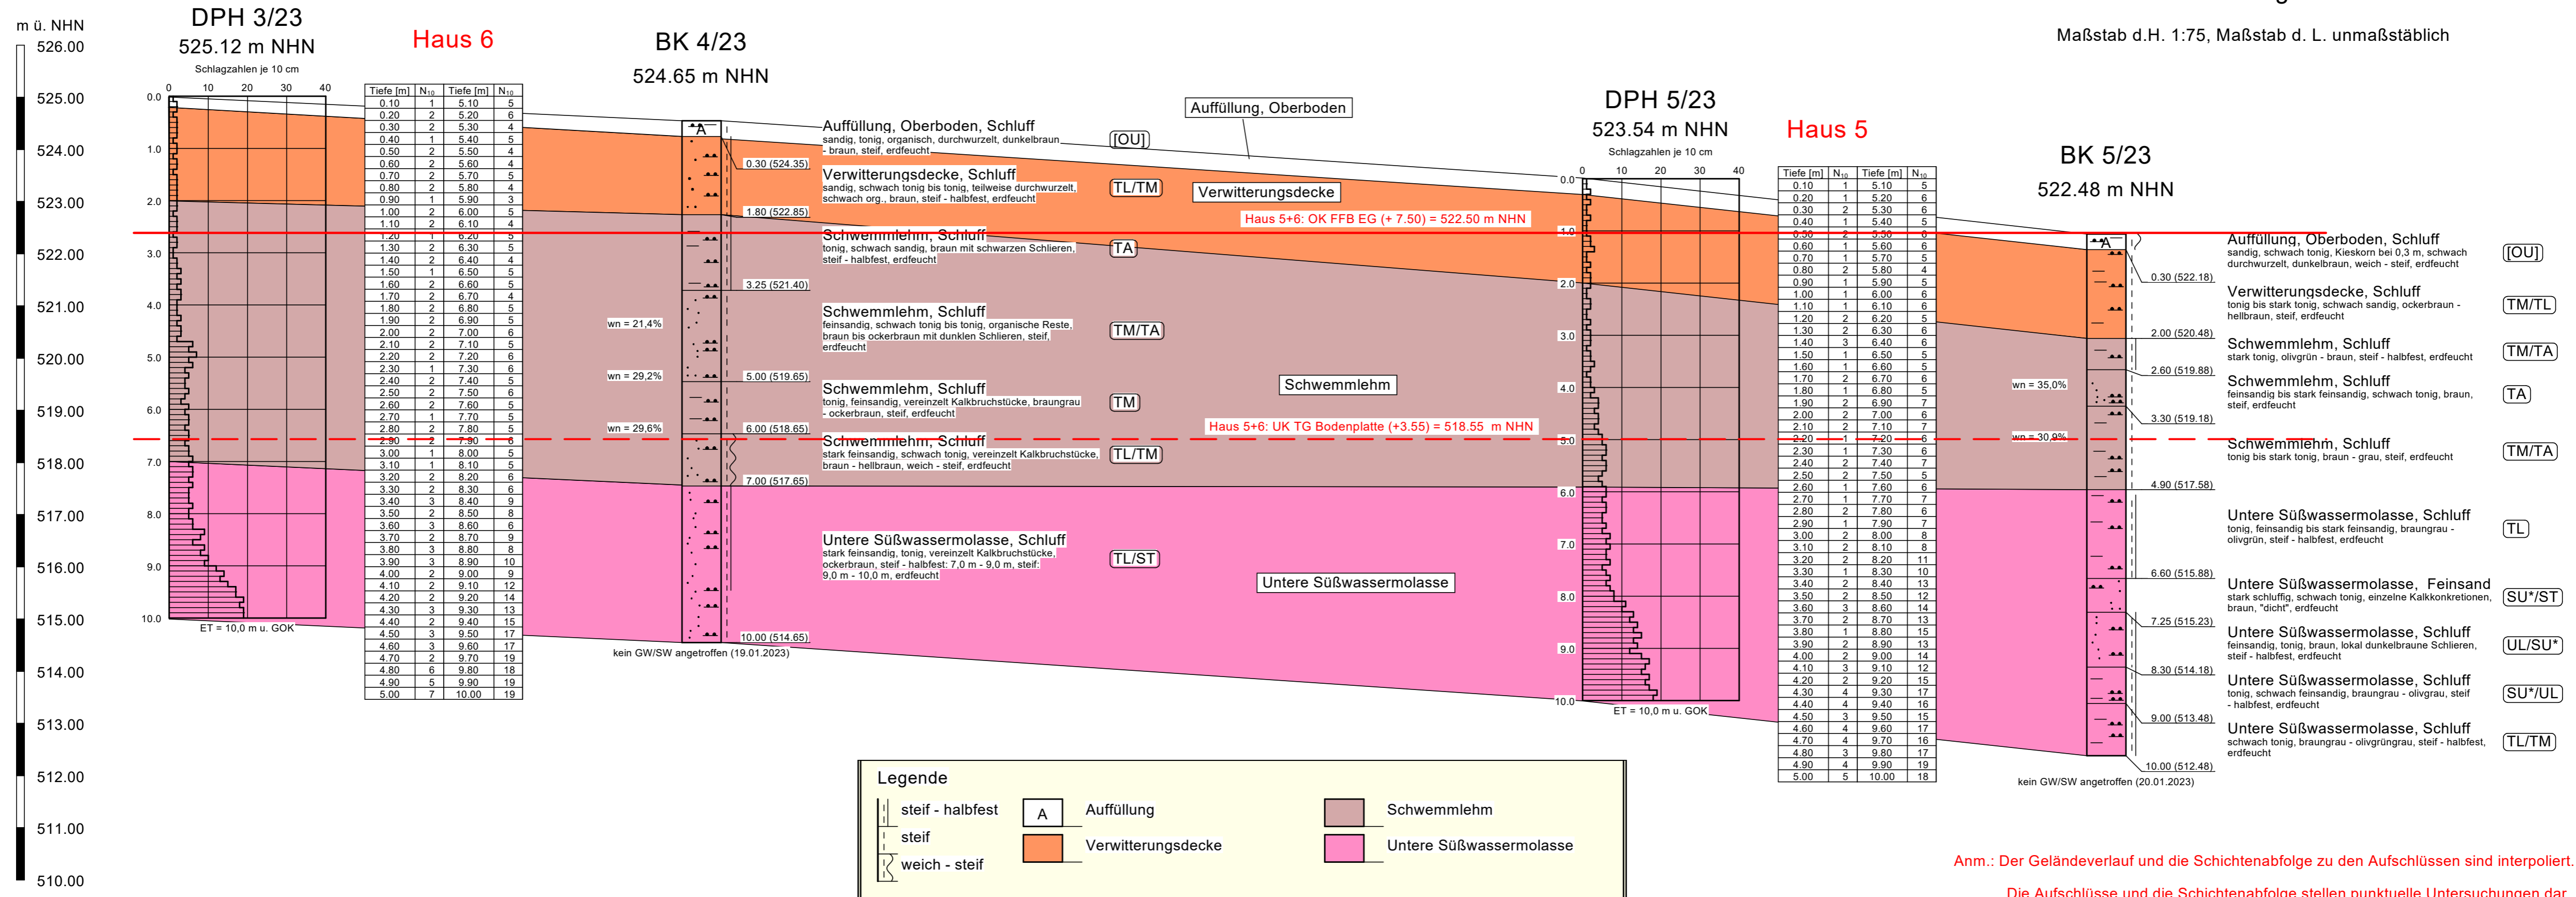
m ü. NHN
526.00
525.00
524.00
523.00
522.00
521.00
520.00
519.00
518.00
517.00
516.00
515.00
514.00
513.00
512.00
511.00
510.00

DPH 3/23
525.12 m NHN
Schlagzahlen je 10 cm
0 10 20 30 40
0.0 1.0 2.0 3.0 4.0 5.0 6.0 7.0 8.0 9.0 10.0
ET = 10,0 m u. GOK

Haus 6

| Tiefe [m] | $N_{10}$ | Tiefe [m] | $N_{10}$ |
|---|---|---|---|
| 0.10 | 1 | 5.10 | 5 |
| 0.20 | 2 | 5.20 | 6 |
| 0.30 | 2 | 5.30 | 4 |
| 0.40 | 1 | 5.40 | 5 |
| 0.50 | 2 | 5.50 | 4 |
| 0.60 | 2 | 5.60 | 4 |
| 0.70 | 2 | 5.70 | 5 |
| 0.80 | 2 | 5.80 | 4 |
| 0.90 | 1 | 5.90 | 3 |
| 1.00 | 2 | 6.00 | 5 |
| 1.10 | 2 | 6.10 | 4 |
| 1.20 | 2 | 6.20 | 5 |
| 1.30 | 2 | 6.30 | 5 |
| 1.40 | 2 | 6.40 | 4 |
| 1.50 | 1 | 6.50 | 5 |
| 1.60 | 2 | 6.60 | 5 |
| 1.70 | 2 | 6.70 | 4 |
| 1.80 | 2 | 6.80 | 5 |
| 1.90 | 2 | 6.90 | 5 |
| 2.00 | 2 | 7.00 | 6 |
| 2.10 | 2 | 7.10 | 5 |
| 2.20 | 2 | 7.20 | 6 |
| 2.30 | 1 | 7.30 | 6 |
| 2.40 | 2 | 7.40 | 5 |
| 2.50 | 2 | 7.50 | 6 |
| 2.60 | 2 | 7.60 | 5 |
| 2.70 | 1 | 7.70 | 5 |
| 2.80 | 2 | 7.80 | 5 |
| 2.90 | 2 | 7.90 | 6 |
| 3.00 | 1 | 8.00 | 5 |
| 3.10 | 1 | 8.10 | 5 |
| 3.20 | 2 | 8.20 | 6 |
| 3.30 | 2 | 8.30 | 6 |
| 3.40 | 3 | 8.40 | 9 |
| 3.50 | 2 | 8.50 | 8 |
| 3.60 | 3 | 8.60 | 6 |
| 3.70 | 2 | 8.70 | 9 |
| 3.80 | 3 | 8.80 | 8 |
| 3.90 | 3 | 8.90 | 10 |
| 4.00 | 2 | 9.00 | 9 |
| 4.10 | 2 | 9.10 | 12 |
| 4.20 | 2 | 9.20 | 14 |
| 4.30 | 3 | 9.30 | 13 |
| 4.40 | 2 | 9.40 | 15 |
| 4.50 | 3 | 9.50 | 17 |
| 4.60 | 3 | 9.60 | 17 |
| 4.70 | 2 | 9.70 | 19 |
| 4.80 | 6 | 9.80 | 18 |
| 4.90 | 5 | 9.90 | 19 |
| 5.00 | 7 | 10.00 | 19 |

BK 4/23
524.65 m NHN
A
0.30 (524.35)
1.80 (522.85)
3.25 (521.40)
wn = 21,4%
wn = 29,2%
5.00 (519.65)
wn = 29,6%
6.00 (518.65)
7.00 (517.65)
10.00 (514.65)
kein GW/SW angetroffen (19.01.2023)

Auffüllung, Oberboden, Schluff
sandig, tonig, organisch, durchwurzelt, dunkelbraun - braun, steif, erdfeucht
[OU]
Verwitterungsdecke, Schluff
sandig, schwach tonig bis tonig, teilweise durchwurzelt, schwach org., braun, steif - halbfest, erdfeucht
TL/TM
Schwemmlehm, Schluff
tonig, schwach sandig, braun mit schwarzen Schlieren, steif - halbfest, erdfeucht
TA
Schwemmlehm, Schluff
feinsandig, schwach tonig bis tonig, organische Reste, braun bis ockerbraun mit dunklen Schlieren, steif, erdfeucht
TM/TA
Schwemmlehm, Schluff
tonig, feinsandig, vereinzelt Kalkbruchstücke, braungrau - ockerbraun, steif, erdfeucht
TM
Schwemmlehm, Schluff
stark feinsandig, schwach tonig, vereinzelt Kalkbruchstücke, braun - hellbraun, weich - steif, erdfeucht
TL/TM
Untere Süßwassermolasse, Schluff
stark feinsandig, tonig, vereinzelt Kalkbruchstücke, ockerbraun, steif - halbfest: 7,0 m - 9,0 m, steif: 9,0 m - 10,0 m, erdfeucht
TL/ST

Auffüllung, Oberboden
Verwitterungsdecke
Haus 5+6: OK FFB EG (+ 7.50) = 522.50 m NHN
Schwemmlehm
Haus 5+6: UK TG Bodenplatte (+3.55) = 518.55 m NHN
Untere Süßwassermolasse

DPH 5/23
523.54 m NHN
Schlagzahlen je 10 cm
0 10 20 30 40
0.0 1.0 2.0 3.0 4.0 5.0 6.0 7.0 8.0 9.0 10.0
ET = 10,0 m u. GOK

Haus 5

| Tiefe [m] | $N_{10}$ | Tiefe [m] | $N_{10}$ |
|---|---|---|---|
| 0.10 | 1 | 5.10 | 5 |
| 0.20 | 1 | 5.20 | 6 |
| 0.30 | 2 | 5.30 | 6 |
| 0.40 | 1 | 5.40 | 5 |
| 0.50 | 2 | 5.50 | 6 |
| 0.60 | 1 | 5.60 | 6 |
| 0.70 | 1 | 5.70 | 5 |
| 0.80 | 2 | 5.80 | 4 |
| 0.90 | 1 | 5.90 | 5 |
| 1.00 | 1 | 6.00 | 6 |
| 1.10 | 1 | 6.10 | 6 |
| 1.20 | 2 | 6.20 | 5 |
| 1.30 | 2 | 6.30 | 6 |
| 1.40 | 3 | 6.40 | 6 |
| 1.50 | 1 | 6.50 | 5 |
| 1.60 | 1 | 6.60 | 5 |
| 1.70 | 2 | 6.70 | 6 |
| 1.80 | 1 | 6.80 | 5 |
| 1.90 | 2 | 6.90 | 7 |
| 2.00 | 2 | 7.00 | 6 |
| 2.10 | 2 | 7.10 | 7 |
| 2.20 | 1 | 7.20 | 6 |
| 2.30 | 1 | 7.30 | 6 |
| 2.40 | 2 | 7.40 | 7 |
| 2.50 | 2 | 7.50 | 5 |
| 2.60 | 1 | 7.60 | 6 |
| 2.70 | 1 | 7.70 | 7 |
| 2.80 | 2 | 7.80 | 6 |
| 2.90 | 1 | 7.90 | 7 |
| 3.00 | 2 | 8.00 | 8 |
| 3.10 | 2 | 8.10 | 8 |
| 3.20 | 2 | 8.20 | 11 |
| 3.30 | 1 | 8.30 | 10 |
| 3.40 | 2 | 8.40 | 13 |
| 3.50 | 2 | 8.50 | 12 |
| 3.60 | 3 | 8.60 | 14 |
| 3.70 | 2 | 8.70 | 13 |
| 3.80 | 1 | 8.80 | 15 |
| 3.90 | 2 | 8.90 | 13 |
| 4.00 | 2 | 9.00 | 14 |
| 4.10 | 3 | 9.10 | 12 |
| 4.20 | 2 | 9.20 | 15 |
| 4.30 | 4 | 9.30 | 17 |
| 4.40 | 4 | 9.40 | 16 |
| 4.50 | 3 | 9.50 | 15 |
| 4.60 | 4 | 9.60 | 17 |
| 4.70 | 4 | 9.70 | 16 |
| 4.80 | 3 | 9.80 | 17 |
| 4.90 | 4 | 9.90 | 19 |
| 5.00 | 5 | 10.00 | 18 |

BK 5/23
522.48 m NHN
A
0.30 (522.18)
2.00 (520.48)
2.60 (519.88)
wn = 35,0%
3.30 (519.18)
wn = 30,9%
4.90 (517.58)
6.60 (515.88)
7.25 (515.23)
8.30 (514.18)
9.00 (513.48)
10.00 (512.48)
kein GW/SW angetroffen (20.01.2023)

Maßstab d.H. 1:75, Maßstab d. L. unmaßstäblich

Auffüllung, Oberboden, Schluff
sandig, schwach tonig, Kieskorn bei 0,3 m, schwach durchwurzelt, dunkelbraun, weich - steif, erdfeucht
[OU]
Verwitterungsdecke, Schluff
tonig bis stark tonig, schwach sandig, ockerbraun - hellbraun, steif, erdfeucht
TM/TL
Schwemmlehm, Schluff
stark tonig, olivgrün - braun, steif - halbfest, erdfeucht
TM/TA
Schwemmlehm, Schluff
feinsandig bis stark feinsandig, schwach tonig, braun, steif, erdfeucht
TA
Schwemmlehm, Schluff
tonig bis stark tonig, braun - grau, steif, erdfeucht
TM/TA
Untere Süßwassermolasse, Schluff
tonig, feinsandig bis stark feinsandig, braungrau - olivgrün, steif - halbfest, erdfeucht
TL
Untere Süßwassermolasse, Feinsand
stark schluffig, schwach tonig, einzelne Kalkkonkretionen, braun, "dicht", erdfeucht
SU*/ST
Untere Süßwassermolasse, Schluff
feinsandig, tonig, braun, lokal dunkelbraune Schlieren, steif - halbfest, erdfeucht
UL/SU*
Untere Süßwassermolasse, Schluff
tonig, schwach feinsandig, braungrau - olivgrau, steif - halbfest, erdfeucht
SU*/UL
Untere Süßwassermolasse, Schluff
schwach tonig, braungrau - olivgrüngrau, steif - halbfest, erdfeucht
TL/TM

Legende
steif - halbfest
steif
weich - steif
A
Auffüllung
Verwitterungsdecke
Schwemmlehm
Untere Süßwassermolasse

Anm.: Der Geländeverlauf und die Schichtenabfolge zu den Aufschlüssen sind interpoliert.
Die Aufschlüsse und die Schichtenabfolge stellen punktuelle Untersuchungen dar.